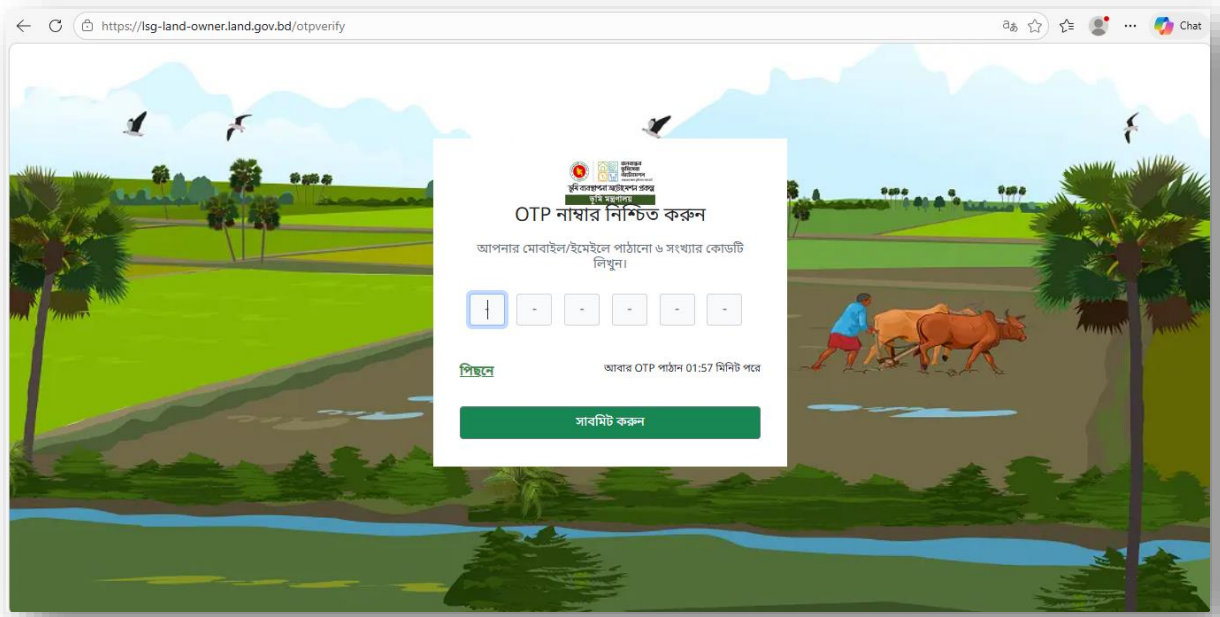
https://lsg-land-owner.land.gov.bd/otpverify

Chat

ভূমি ব্যবস্থাপনা অটোমেশন প্রকল্প
ভূমি মন্ত্রণালয়

OTP নাম্বার নিশ্চিত করুন

আপনার মোবাইল/ইমেইলে পাঠানো ৬ সংখ্যার কোডটি লিখুন।

- - - - -

পিছনে

আবার OTP পাঠান 01:57 মিনিট পরে

সাবমিট করুন